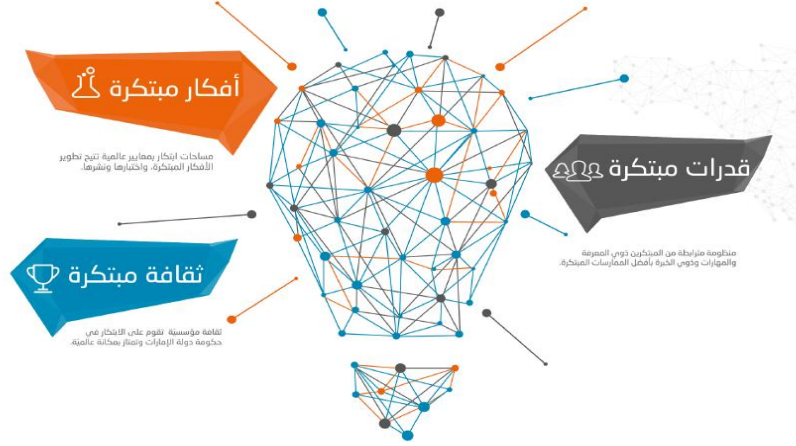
أفكار مبتكرة

مساحات ابتكار بمعايير عالمية تتيح تطوير الأفكار المبتكرة، واختبارها ونشرها.

قدرات مبتكرة

منظومة مترابطة من المبتكرين ذوي المعرفة والمهارات وذوي الخبرة بأفضل الممارسات المبتكرة.

ثقافة مبتكرة

ثقافة مؤسسية تقوم على الابتكار في حكومة دولة الإمارات وتمتاز بمكانة عالمية.